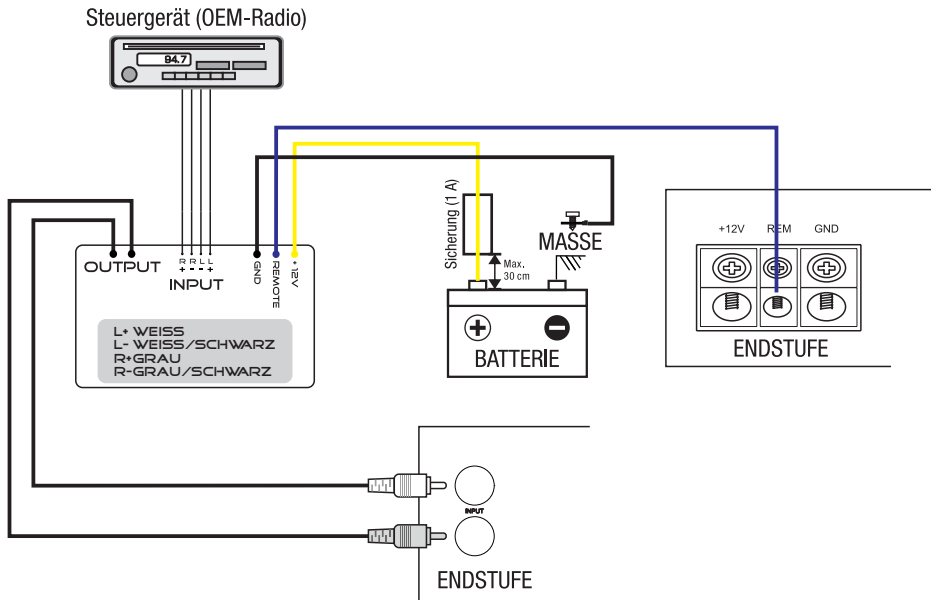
Steuergerät (OEM-Radio)

94.7

OUTPUT

R R L L
+ - - +
INPUT

GND
REMOTE
+12V

L+ WEISS
L- WEISS/SCHWARZ
R+GRAU
R-GRAU/SCHWARZ

Sicherung (1 A)

Max. 30 cm

MASSE

BATTERIE

+12V REM GND

ENDSTUFE

INPUT

ENDSTUFE